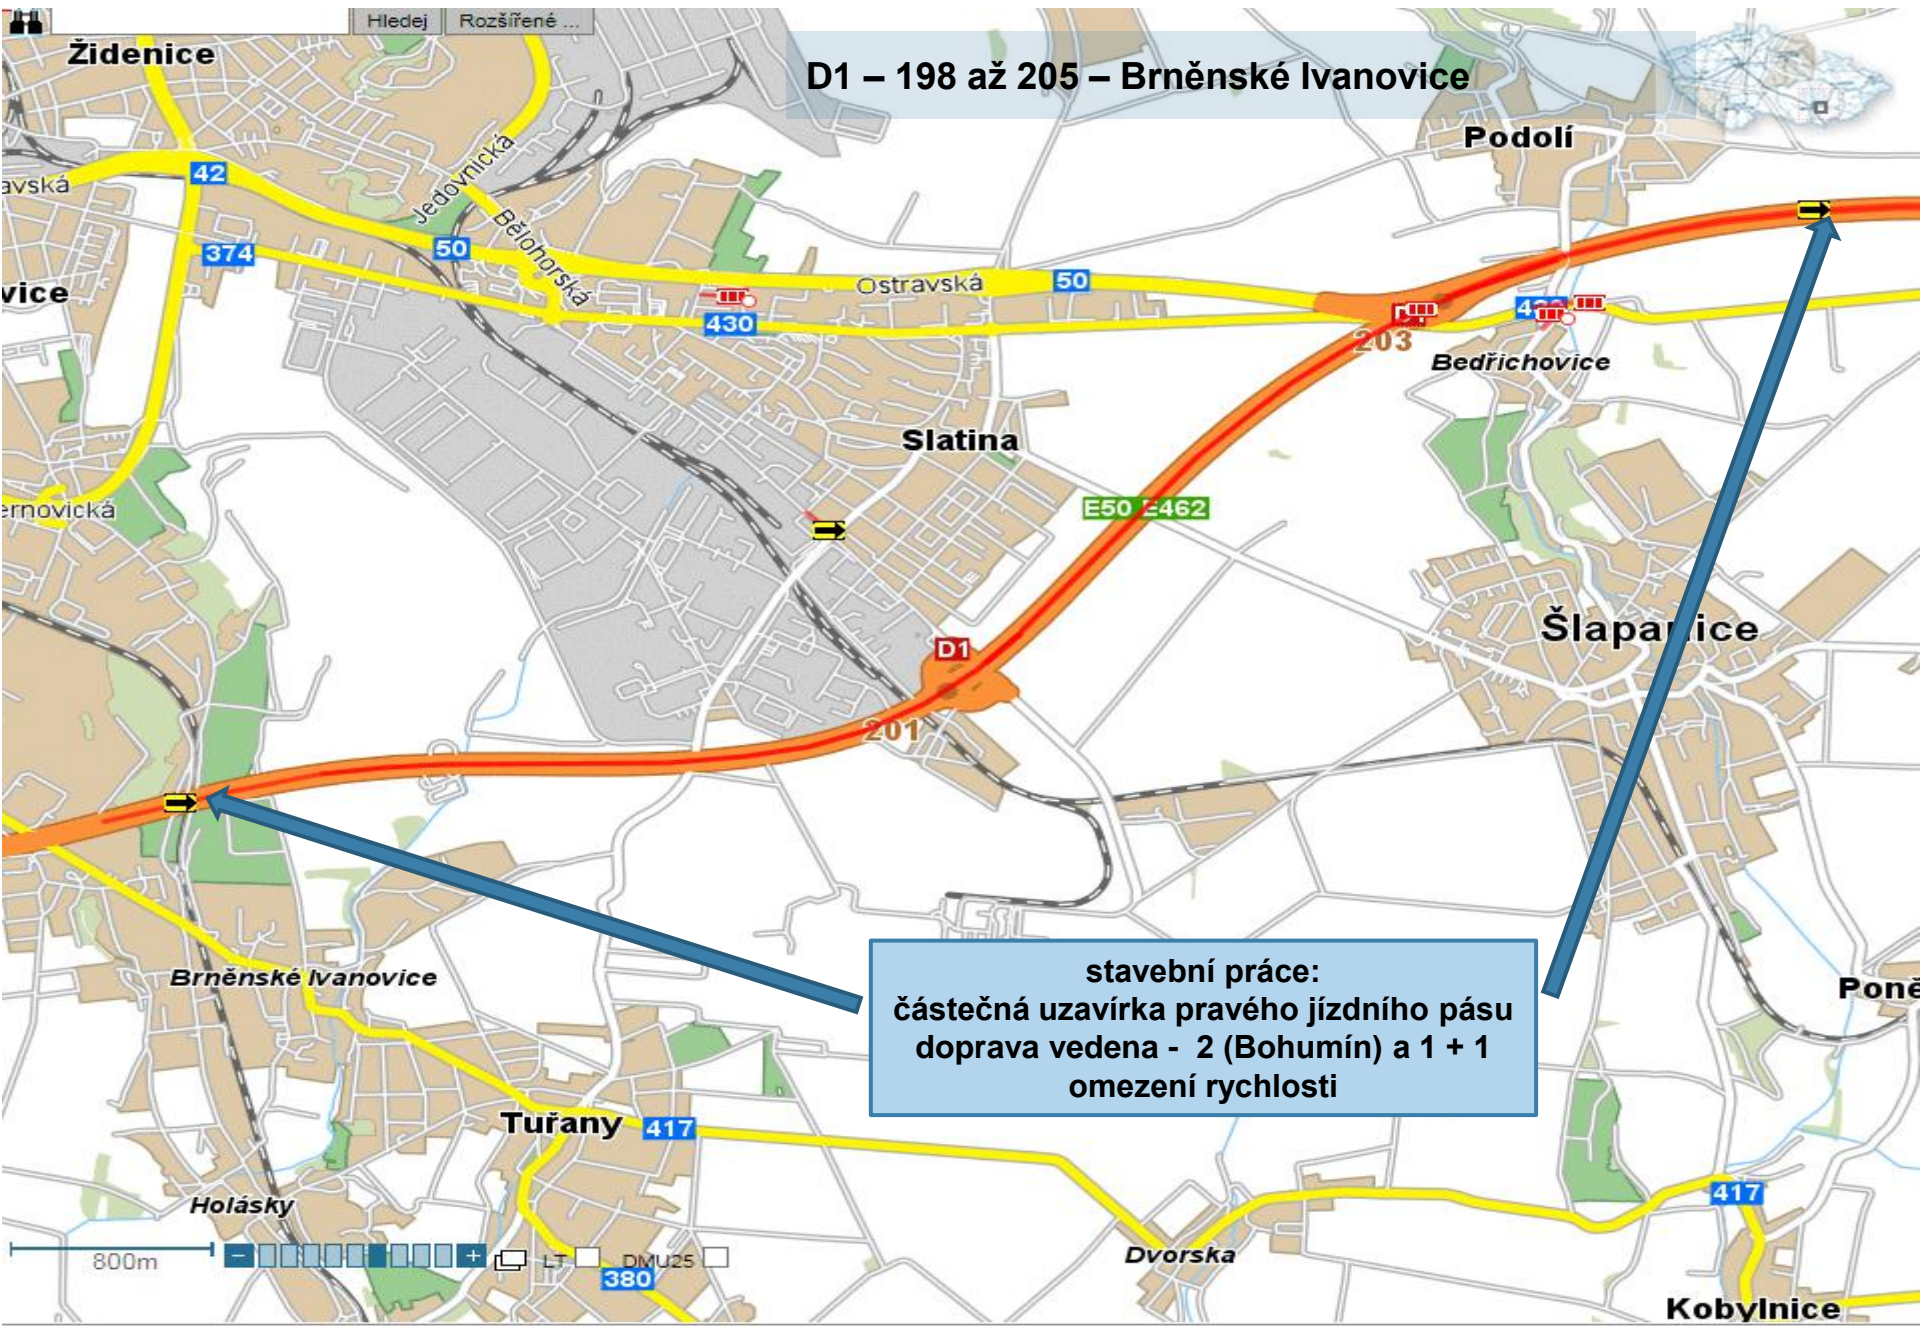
Hledej Rozšířené ...

D1 – 198 až 205 – Brněnské Ivanovice

Židenice
avská
42
374
vice
Jedovnická
Bělohorská
50
Ostravská
50
430
Podolí
203
Bedřichovice
Slatina
E50 E462
ernovická
D1
Šlapa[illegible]ice
201
Brněnské Ivanovice
Poně
Tuřany
417
Holásky
Dvorska
417
Kobylnice
800m
LT
DMU25
380

stavební práce:
částečná uzavírka pravého jízdního pásu
doprava vedena - 2 (Bohumín) a 1 + 1
omezení rychlosti